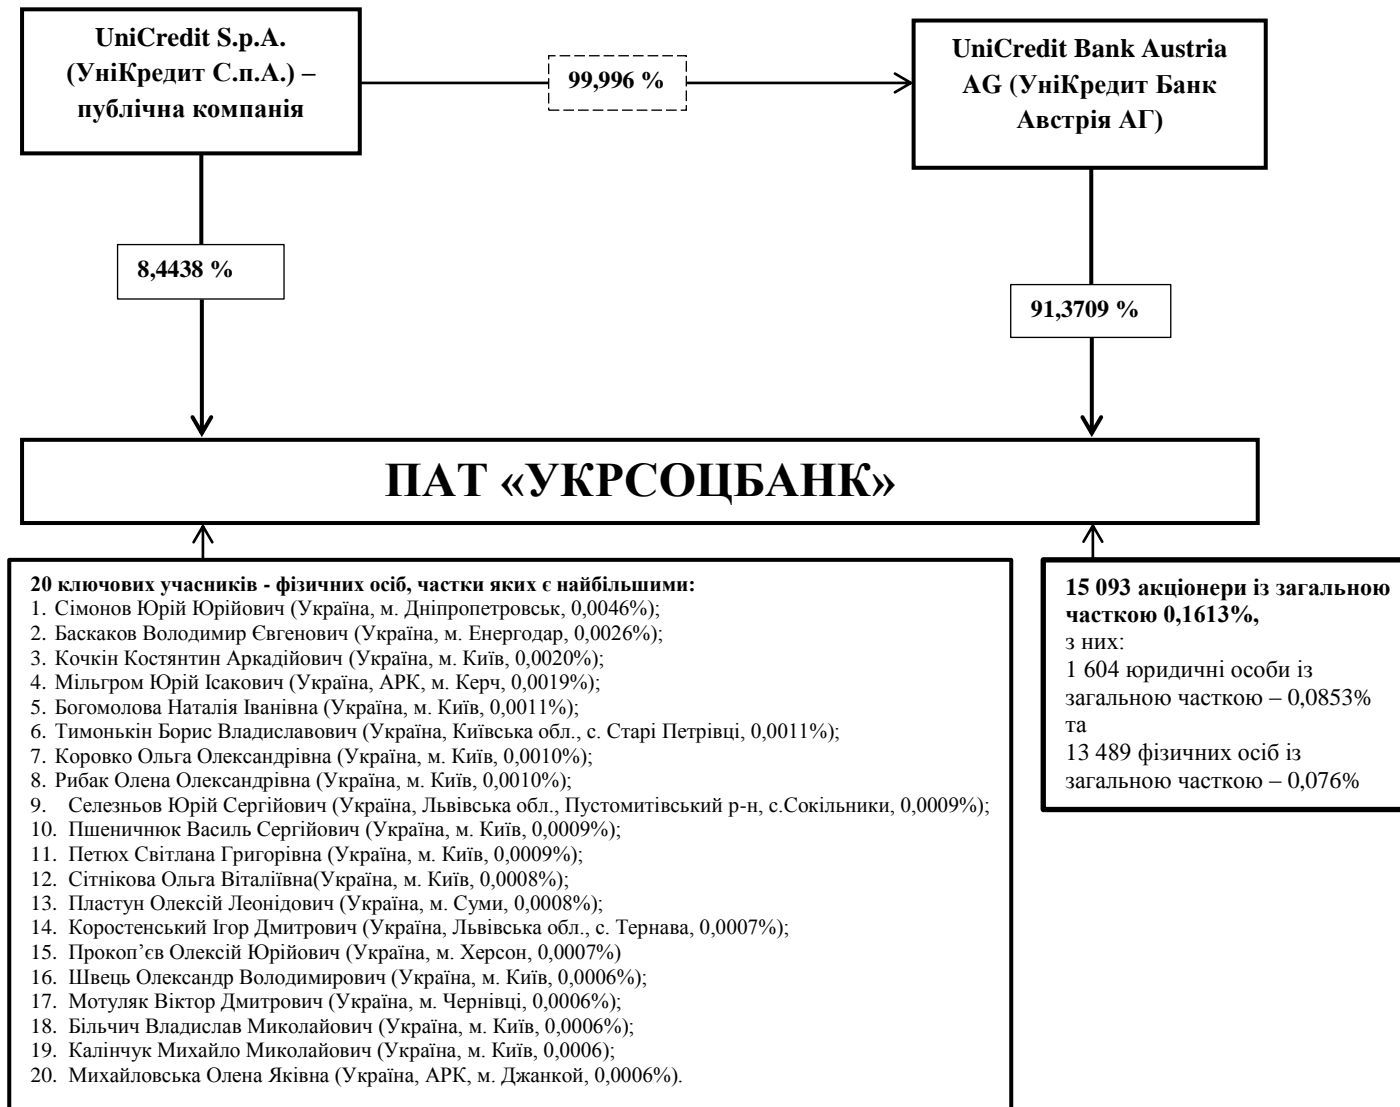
UniCredit S.p.A. (УніКредит С.п.А.) – публічна компанія

99,996 %

UniCredit Bank Austria AG (УніКредит Банк Австрія АГ)

8,4438 %

91,3709 %

ПАТ «УКРСОЦБАНК»

20 ключових учасників - фізичних осіб, частки яких є найбільшими:
1. Сімонов Юрій Юрійович (Україна, м. Дніпропетровськ, 0,0046%);
2. Баскаков Володимир Євгенович (Україна, м. Енергодар, 0,0026%);
3. Кочкін Костянтин Аркадійович (Україна, м. Київ, 0,0020%);
4. Мільгром Юрій Ісакович (Україна, АРК, м. Керч, 0,0019%);
5. Богомолова Наталія Іванівна (Україна, м. Київ, 0,0011%);
6. Тимонькін Борис Владиславович (Україна, Київська обл., с. Старі Петрівці, 0,0011%);
7. Коровко Ольга Олександрівна (Україна, м. Київ, 0,0010%);
8. Рибак Олена Олександрівна (Україна, м. Київ, 0,0010%);
9. Селезньов Юрій Сергійович (Україна, Львівська обл., Пустомитівський р-н, с.Сокільники, 0,0009%);
10. Пшеничнюк Василь Сергійович (Україна, м. Київ, 0,0009%);
11. Петюх Світлана Григорівна (Україна, м. Київ, 0,0009%);
12. Сітнікова Ольга Віталіївна(Україна, м. Київ, 0,0008%);
13. Пластун Олексій Леонідович (Україна, м. Суми, 0,0008%);
14. Коростенський Ігор Дмитрович (Україна, Львівська обл., с. Тернава, 0,0007%);
15. Прокоп’єв Олексій Юрійович (Україна, м. Херсон, 0,0007%)
16. Швець Олександр Володимирович (Україна, м. Київ, 0,0006%);
17. Мотуляк Віктор Дмитрович (Україна, м. Чернівці, 0,0006%);
18. Більчич Владислав Миколайович (Україна, м. Київ, 0,0006%);
19. Калінчук Михайло Миколайович (Україна, м. Київ, 0,0006);
20. Михайловська Олена Яківна (Україна, АРК, м. Джанкой, 0,0006%).

15 093 акціонери із загальною часткою 0,1613%,
з них:
1 604 юридичні особи із загальною часткою – 0,0853%
та
13 489 фізичних осіб із загальною часткою – 0,076%